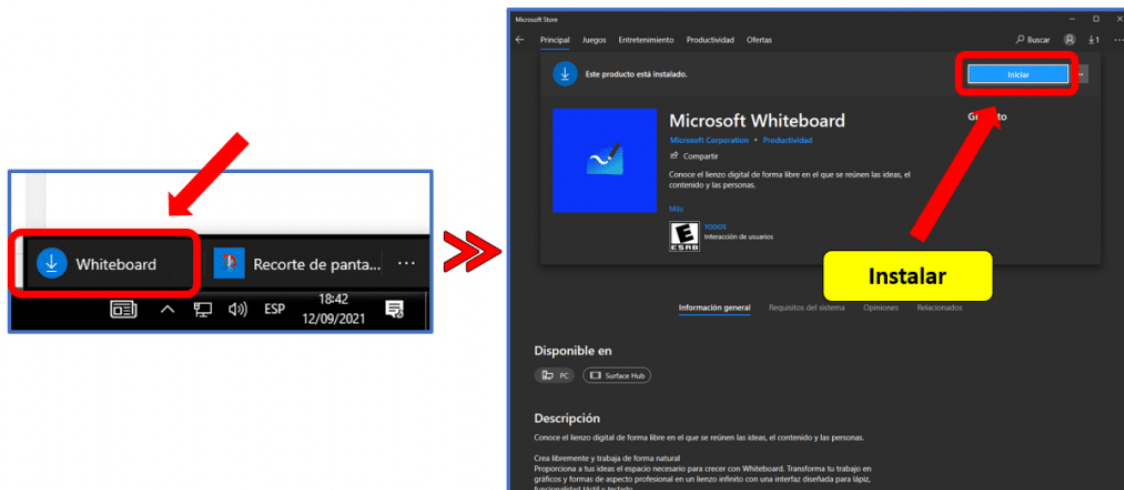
Whiteboard

Recorte de panta...

ESP

18:42
12/09/2021

Microsoft Store

Principal Juegos Entretenimiento Productividad Ofertas

Buscar

1

Este producto está instalado.

Iniciar

Microsoft Whiteboard

Microsoft Corporation • Productividad

Compartir

Conoce el lienzo digital de forma libre en el que se reúnen las ideas, el contenido y las personas.

Más

TODOS
Interacción de usuarios

Gr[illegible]to

Instalar

Información general Requisitos del sistema Opiniones Relacionados

Disponible en

PC Surface Hub

Descripción

Conoce el lienzo digital de forma libre en el que se reúnen las ideas, el contenido y las personas.

Crea libremente y trabaja de forma natural
Proporciona a tus ideas el espacio necesario para crecer con Whiteboard. Transforma tu trabajo en gráficos y formas de aspecto profesional en un lienzo infinito con una interfaz diseñada para lápiz, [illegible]